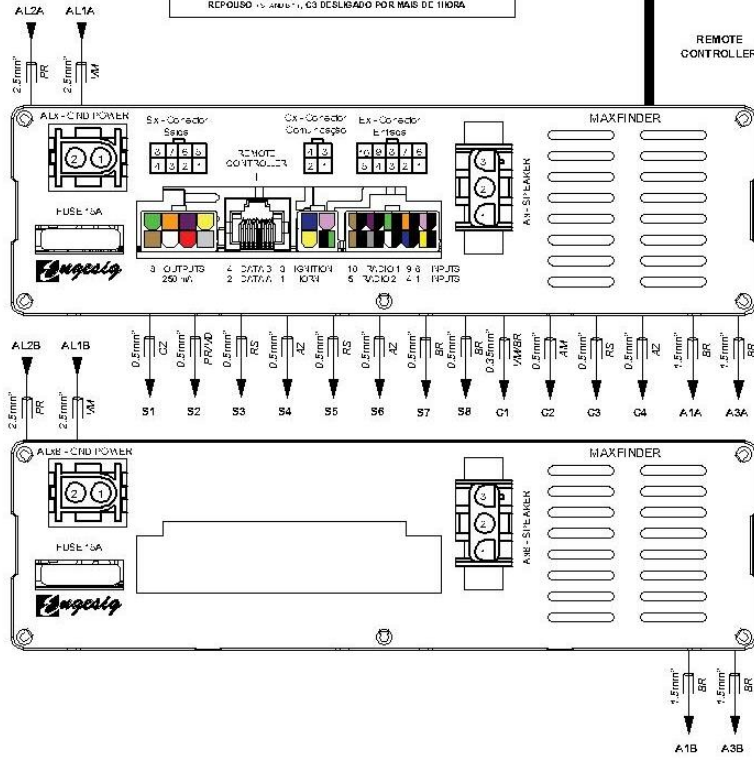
REPOUSO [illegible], C3 DESLIGADO POR MAIS DE 1HORA

AL2A AL1A

$2.5mm^2$ PR $2.5mm^2$ VM

REMOTE CONTROLLER

ALx - GND POWER

Sx - Conector Saídas
8 7 6 5
4 3 2 1

REMOTE CONTROLLER

Cx - Conector Comunicação
4 3
2 1

Ex - Conector Entradas
10 9 8 7 6
5 4 3 2 1

MAXFINDER

Ax - SPEAKER

3 2 1

FUSE 15A

Engesig

8 OUTPUTS 250 mA
4 DATA 3 3 IGNITION
2 DATA A 1 HORN
10 RADIO 1 9 8 INPUTS
5 RADIO 2 4 1 INPUTS

$0.5mm^2$ CZ
S1
$0.5mm^2$ PR/VD
S2
$0.5mm^2$ RS
S3
$0.5mm^2$ AZ
S4
$0.5mm^2$ RS
S5
$0.5mm^2$ AZ
S6
$0.5mm^2$ BR
S7
$0.5mm^2$ BR
S8
$0.35mm^2$ VM/BR
C1
$0.5mm^2$ AM
C2
$0.5mm^2$ RS
C3
$0.5mm^2$ AZ
C4
$1.5mm^2$ BR
A1A
$1.5mm^2$ BR
A3A

AL2B AL1B

$2.5mm^2$ PR $2.5mm^2$ VM

ALxB - GND POWER

MAXFINDER

AxB - SPEAKER

3 2 1

FUSE 15A

Engesig

$1.5mm^2$ BR
A1B
$1.5mm^2$ BR
A3B